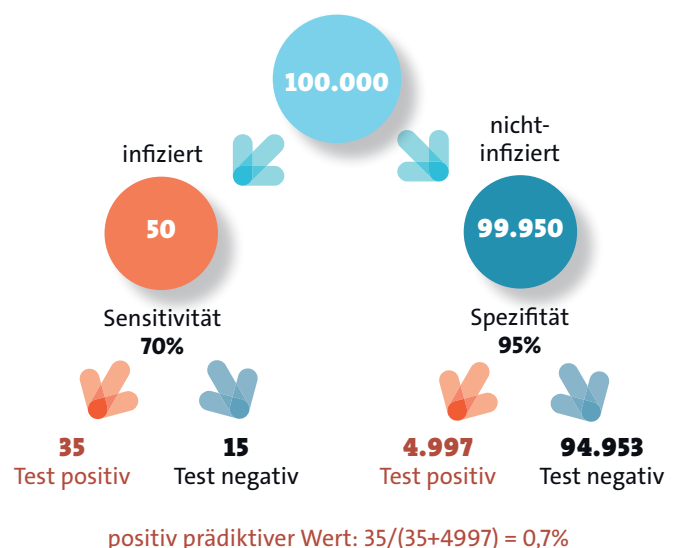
100.000

infiziert

nicht-infiziert

50

99.950

Sensitivität
70%

Spezifität
95%

35
Test positiv

15
Test negativ

4.997
Test positiv

94.953
Test negativ

positiv prädiktiver Wert: 35/(35+4997) = 0,7%